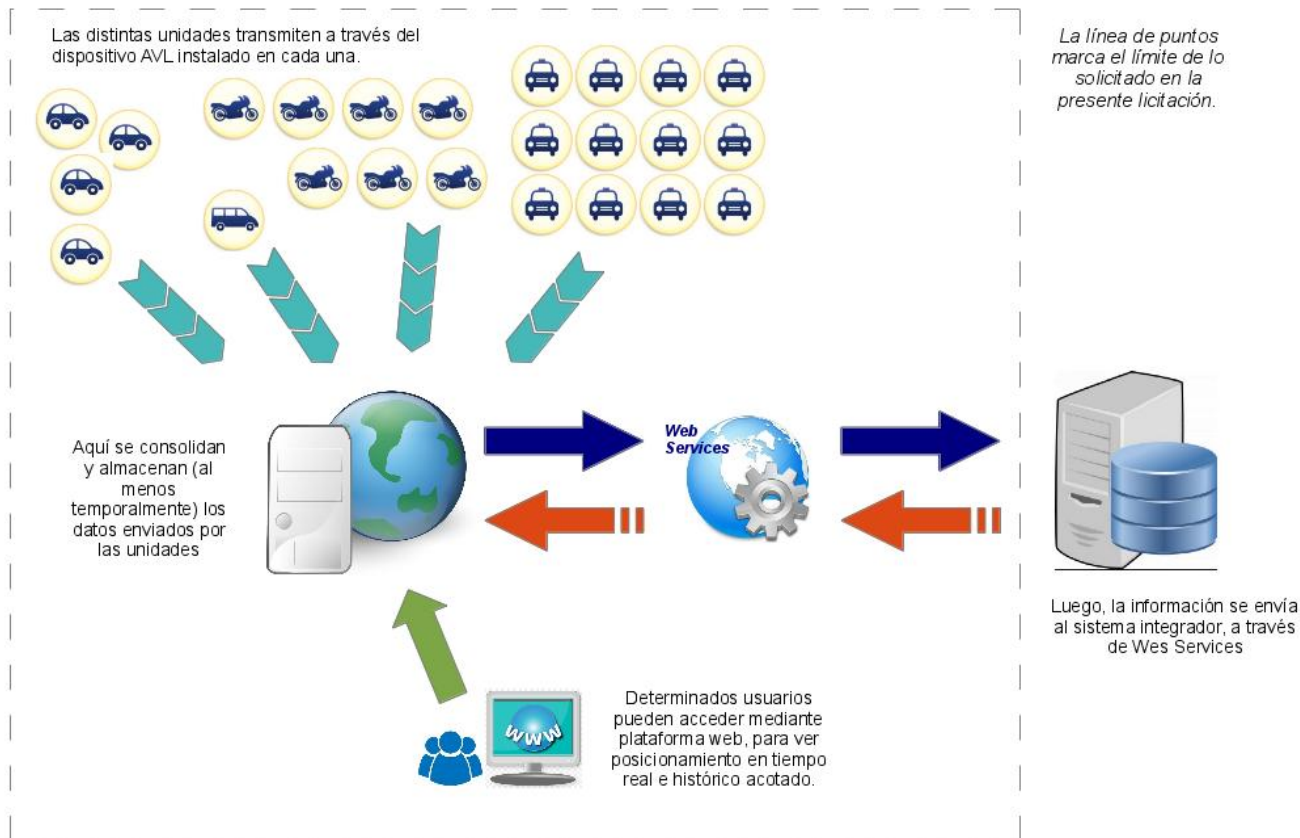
Las distintas unidades transmiten a través del dispositivo AVL instalado en cada una.

La línea de puntos marca el límite de lo solicitado en la presente licitación.

Aquí se consolidan y almacenan (al menos temporalmente) los datos enviados por las unidades

Web Services

Luego, la información se envía al sistema integrador, a través de Wes Services

WWW

Determinados usuarios pueden acceder mediante plataforma web, para ver posicionamiento en tiempo real e histórico acotado.